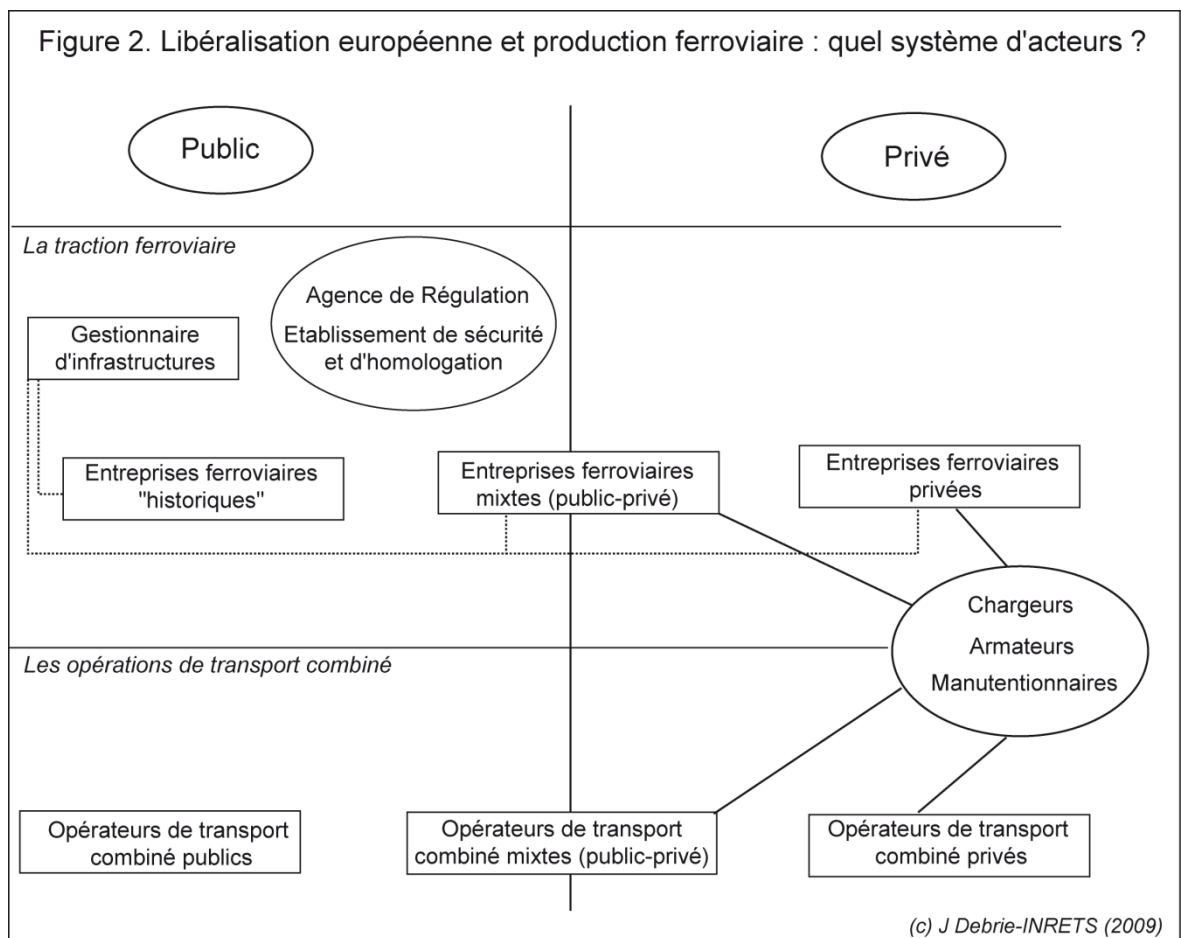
Figure 2. Libéralisation européenne et production ferroviaire : quel système d'acteurs ?

Public

Privé

La traction ferroviaire

Agence de Régulation

Etablissement de sécurité et d'homologation

Gestionnaire d'infrastructures

Entreprises ferroviaires "historiques"

Entreprises ferroviaires mixtes (public-privé)

Entreprises ferroviaires privées

Chargeurs

Armateurs

Manutentionnaires

Les opérations de transport combiné

Opérateurs de transport combiné publics

Opérateurs de transport combiné mixtes (public-privé)

Opérateurs de transport combiné privés

(c) J Debrie-INRETS (2009)